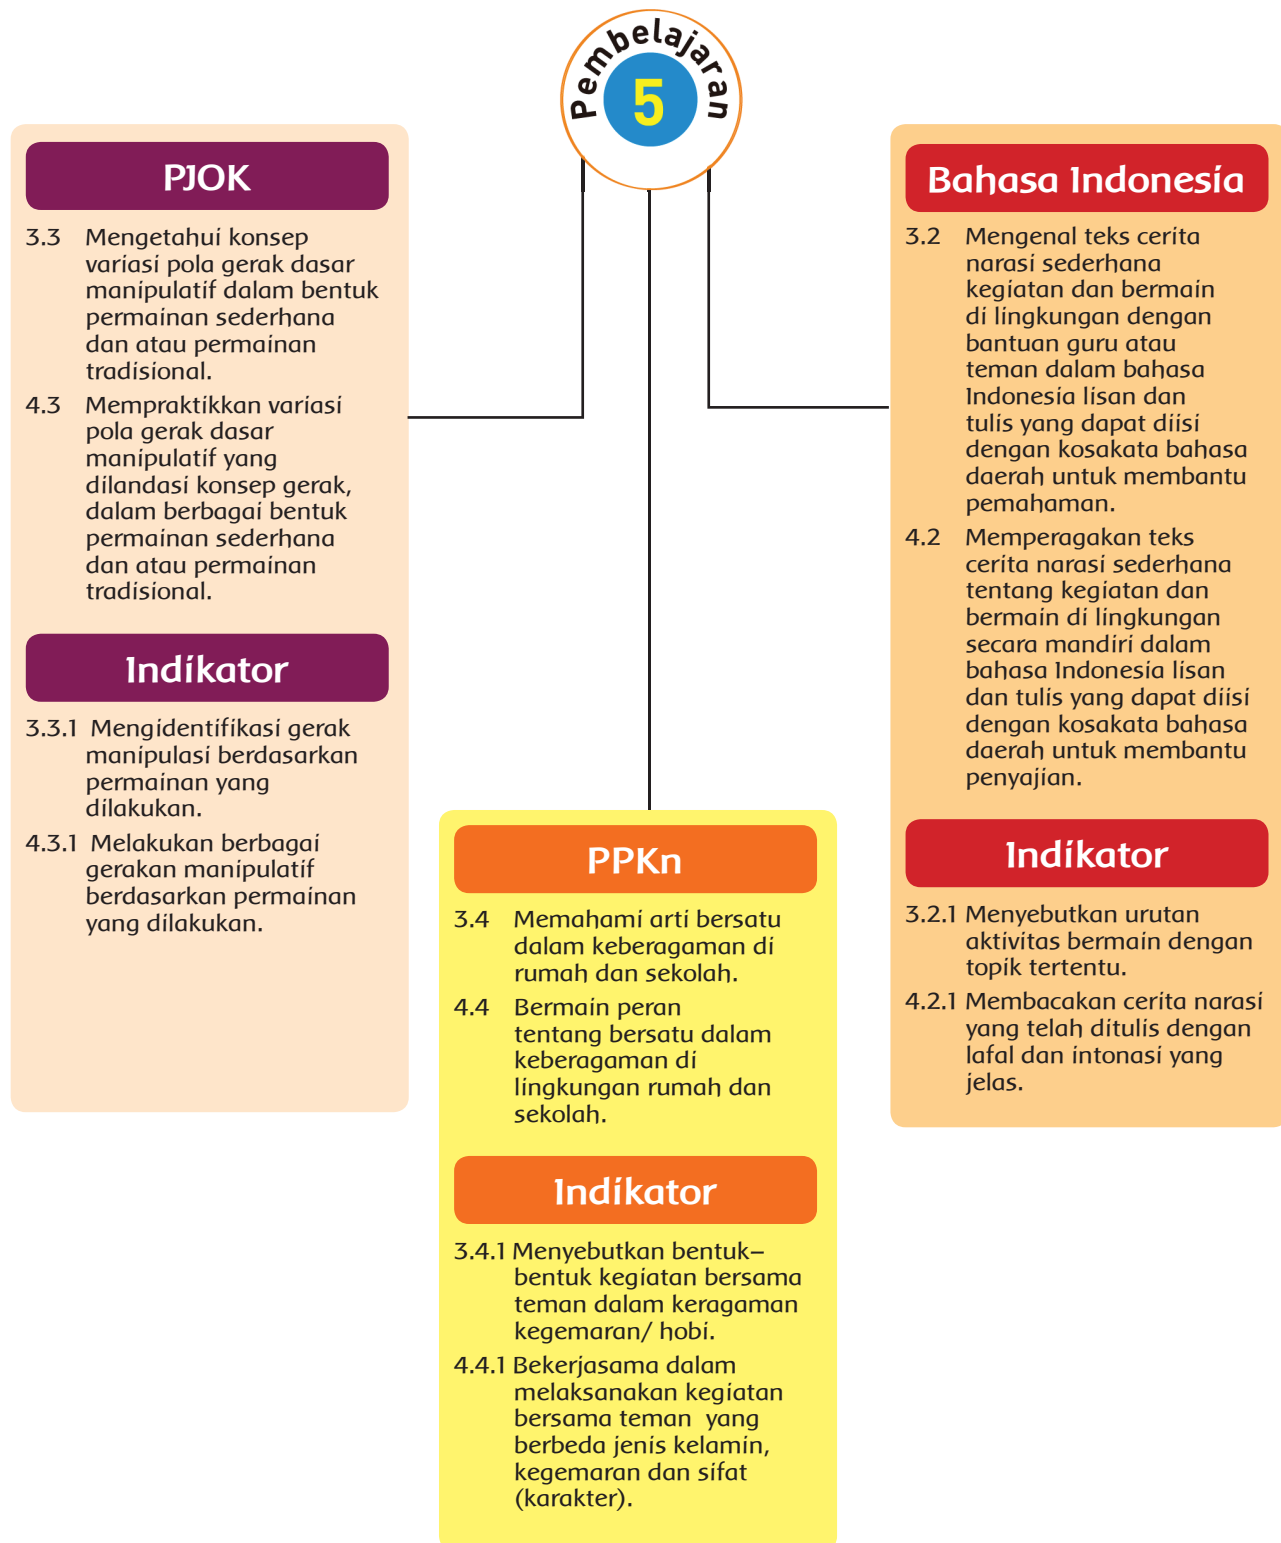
Pembelajaran
5

PJOK

3.3 Mengetahui konsep variasi pola gerak dasar manipulatif dalam bentuk permainan sederhana dan atau permainan tradisional.

4.3 Mempraktikkan variasi pola gerak dasar manipulatif yang dilandasi konsep gerak, dalam berbagai bentuk permainan sederhana dan atau permainan tradisional.

Indikator

3.3.1 Mengidentifikasi gerak manipulasi berdasarkan permainan yang dilakukan.

4.3.1 Melakukan berbagai gerakan manipulatif berdasarkan permainan yang dilakukan.

PPKn

3.4 Memahami arti bersatu dalam keberagaman di rumah dan sekolah.

4.4 Bermain peran tentang bersatu dalam keberagaman di lingkungan rumah dan sekolah.

Indikator

3.4.1 Menyebutkan bentuk–bentuk kegiatan bersama teman dalam keragaman kegemaran/ hobi.

4.4.1 Bekerjasama dalam melaksanakan kegiatan bersama teman yang berbeda jenis kelamin, kegemaran dan sifat (karakter).

Bahasa Indonesia

3.2 Mengenal teks cerita narasi sederhana kegiatan dan bermain di lingkungan dengan bantuan guru atau teman dalam bahasa Indonesia lisan dan tulis yang dapat diisi dengan kosakata bahasa daerah untuk membantu pemahaman.

4.2 Memperagakan teks cerita narasi sederhana tentang kegiatan dan bermain di lingkungan secara mandiri dalam bahasa Indonesia lisan dan tulis yang dapat diisi dengan kosakata bahasa daerah untuk membantu penyajian.

Indikator

3.2.1 Menyebutkan urutan aktivitas bermain dengan topik tertentu.

4.2.1 Membacakan cerita narasi yang telah ditulis dengan lafal dan intonasi yang jelas.